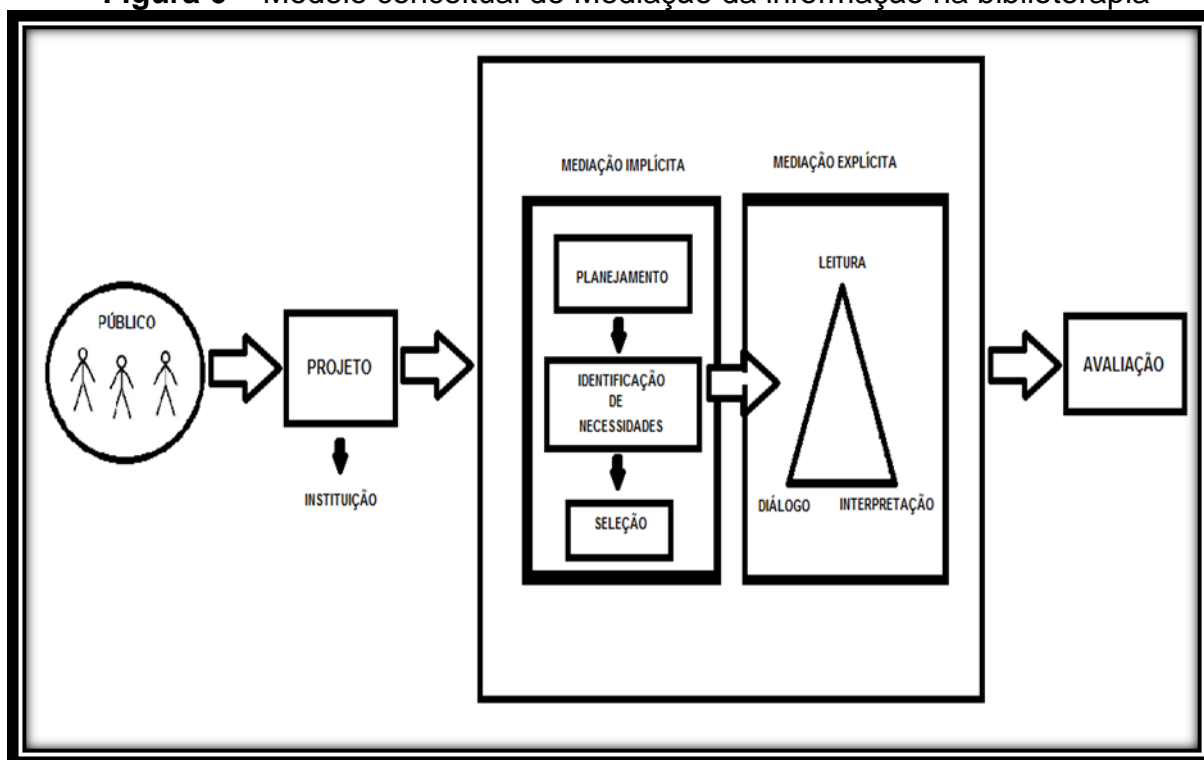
Figura 3 – Modelo conceitual de Mediação da Informação na biblioterapia

PÚBLICO

PROJETO

INSTITUIÇÃO

MEDIAÇÃO IMPLÍCITA

PLANEJAMENTO

IDENTIFICAÇÃO DE NECESSIDADES

SELEÇÃO

MEDIAÇÃO EXPLÍCITA

LEITURA

DIÁLOGO

INTERPRETAÇÃO

AVALIAÇÃO